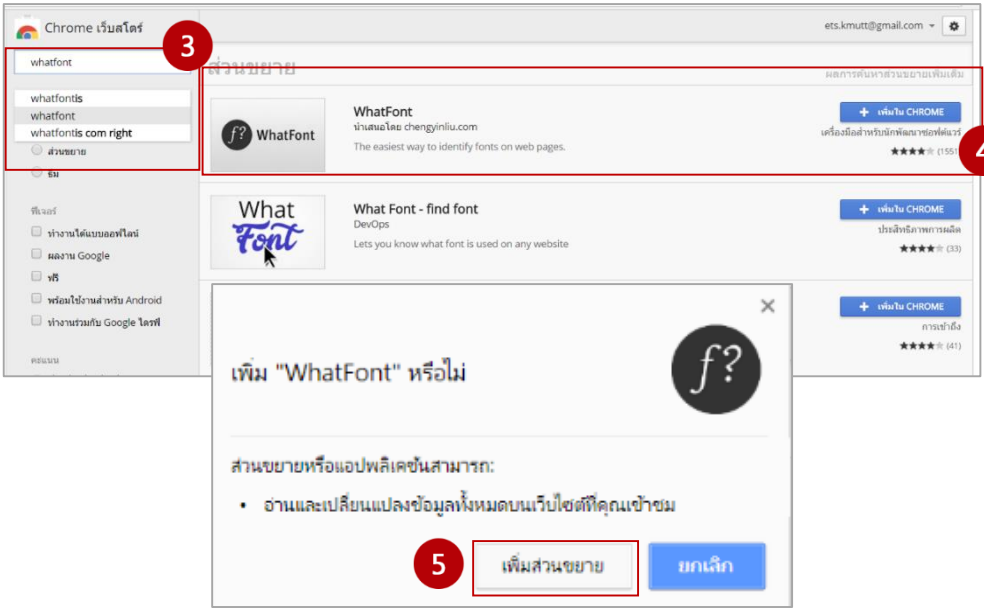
Chrome เว็บสโตร์

3

whatfont

whatfontis
whatfont
whatfontis com right

ส่วนขยาย
ธีม

ฟีเจอร์
ทำงานได้แบบออฟไลน์
ผลงาน Google
ฟรี
พร้อมใช้งานสำหรับ Android
ทำงานร่วมกับ Google ไดรฟ์

คะแนน

ets.kmutt@gmail.com

ส่วนขยาย

ผลการค้นหาส่วนขยายเพิ่มเติม

4

f? WhatFont

WhatFont
นำเสนอโดย chengyinliu.com
The easiest way to identify fonts on web pages.

+ เพิ่มใน CHROME
เครื่องมือสำหรับนักพัฒนาซอฟต์แวร์
★★★★☆ (1551)

What Font

What Font - find font
DevOps
Lets you know what font is used on any website

+ เพิ่มใน CHROME
ประสิทธิภาพการผลิต
★★★★☆ (33)

+ เพิ่มใน CHROME
การเข้าถึง
★★★★☆ (41)

×

เพิ่ม "WhatFont" หรือไม่

f?

ส่วนขยายหรือแอปพลิเคชันสามารถ:

• อ่านและเปลี่ยนแปลงข้อมูลทั้งหมดบนเว็บไซต์ที่คุณเข้าชม

5

เพิ่มส่วนขยาย

ยกเลิก